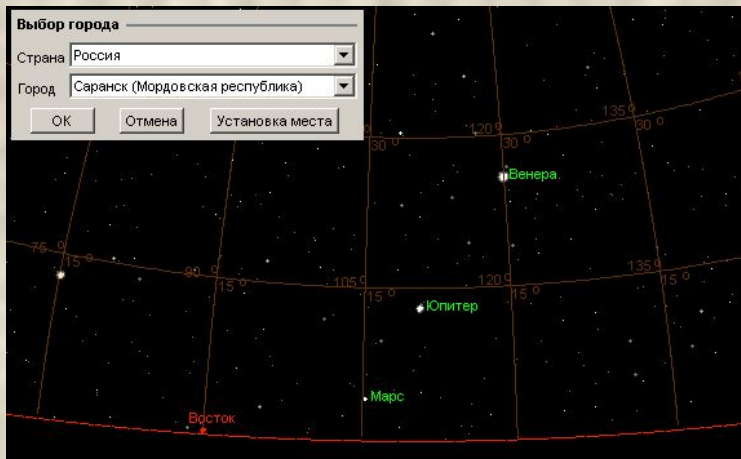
Выбор города

Страна Россия

Город Саранск (Мордовская республика)

OK Отмена Установка места

30 °

120 °

135 °

30 °

Венера

75 °

15 °

90 °

15 °

105 °

15 °

120 °

15 °

135 °

15 °

Юпитер

Марс

Восток